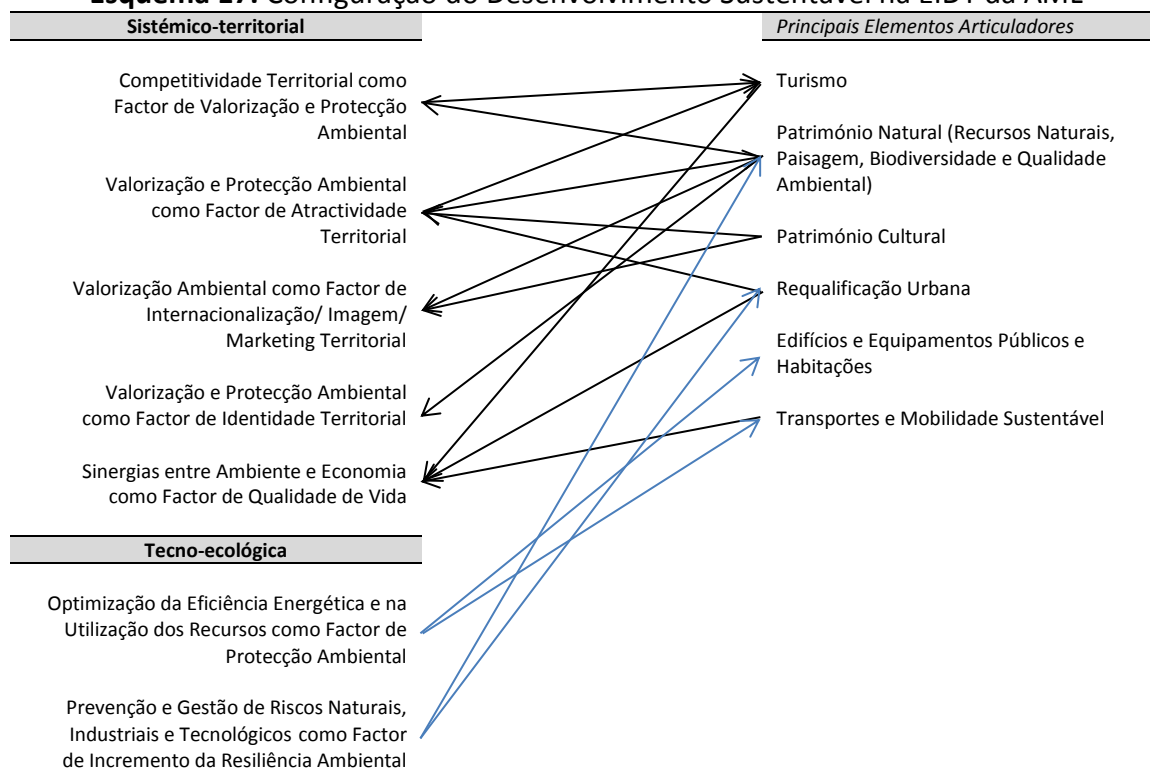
Esquema 17. Configuração do Desenvolvimento Sustentável na EIDT da AML

Sistémico-territorial

Principais Elementos Articuladores

Competitividade Territorial como Factor de Valorização e Protecção Ambiental

Valorização e Protecção Ambiental como Factor de Atractividade Territorial

Valorização Ambiental como Factor de Internacionalização/ Imagem/ Marketing Territorial

Valorização e Protecção Ambiental como Factor de Identidade Territorial

Sinergias entre Ambiente e Economia como Factor de Qualidade de Vida

Tecno-ecológica

Optimização da Eficiência Energética e na Utilização dos Recursos como Factor de Protecção Ambiental

Prevenção e Gestão de Riscos Naturais, Industriais e Tecnológicos como Factor de Incremento da Resiliência Ambiental

Turismo

Património Natural (Recursos Naturais, Paisagem, Biodiversidade e Qualidade Ambiental)

Património Cultural

Requalificação Urbana

Edifícios e Equipamentos Públicos e Habitações

Transportes e Mobilidade Sustentável